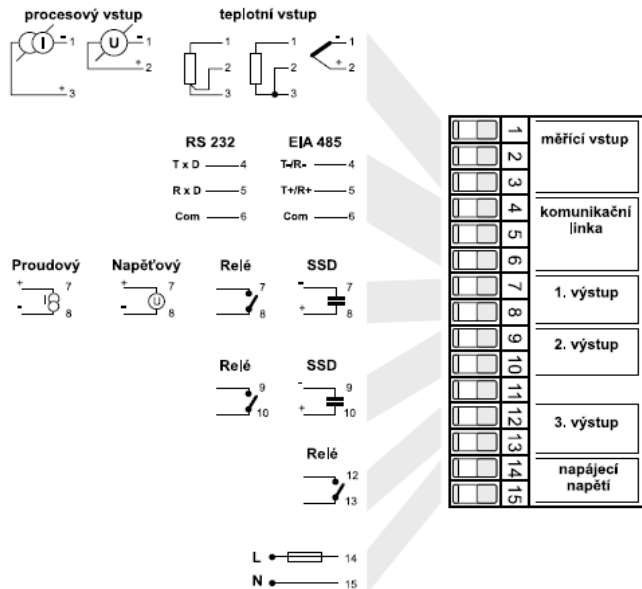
procesový vstup

I - 1

U - 1 + 2

+ 3

teplotní vstup

1 2 3

1 2 3

- 1 + 2

RS 232

T x D 4

R x D 5

Com 6

EIA 485

T-/R- 4

T+/R+ 5

Com 6

Proudový + 7 - 8

Napěťový + U 7 - 8

Relé 7 8

SSD - 7 + 8

Relé 9 10

SSD - 9 + 10

Relé 12 13

L 14

N 15

| | | |
|---|---|---|
| | 1 | měřící vstup |
| | 2 | |
| | 3 | |
| | 4 | komunikační linka |
| | 5 | |
| | 6 | |
| | 7 | 1. výstup |
| | 8 | |
| | 9 | 2. výstup |
| | 10 | |
| | 11 | |
| | 12 | 3. výstup |
| | 13 | |
| | 14 | napájecí napětí |
| | 15 | |